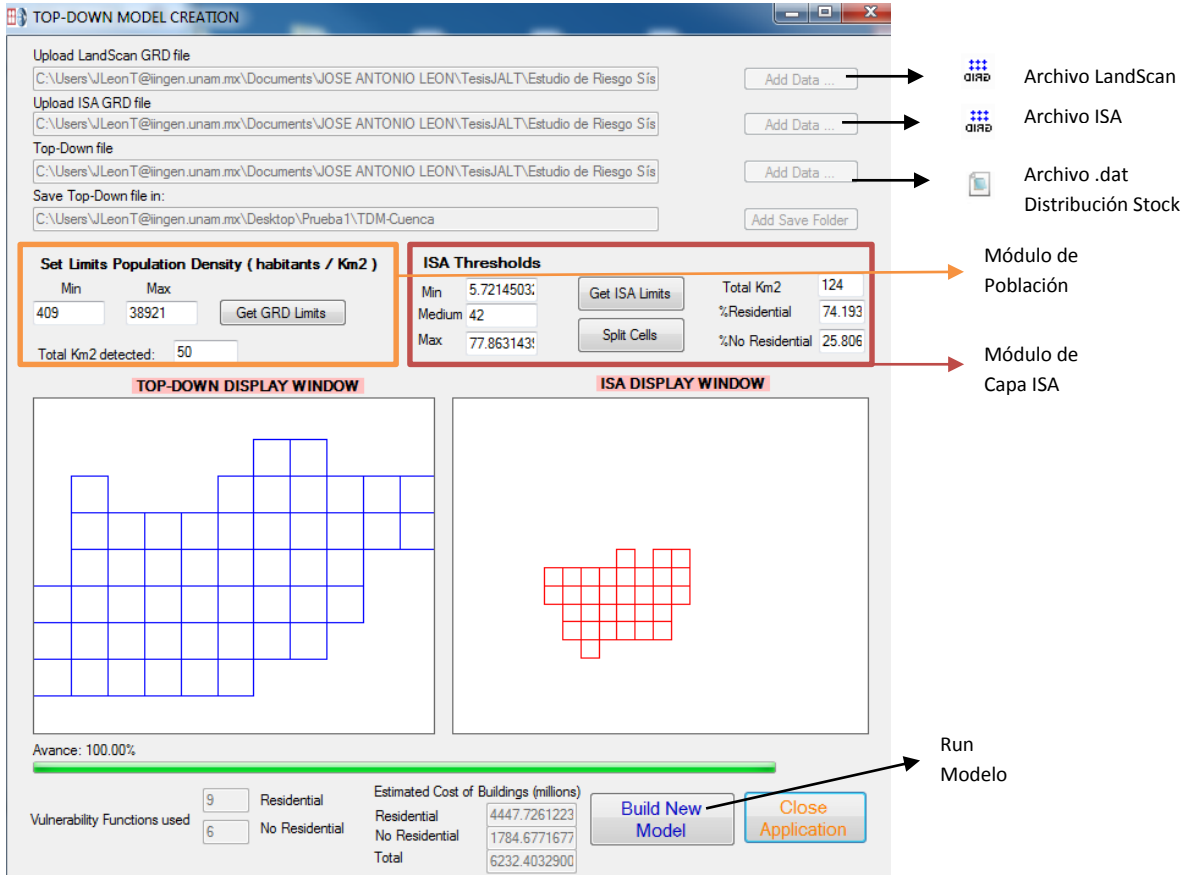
TOP-DOWN MODEL CREATION

Upload LandScan GRD file
C:\Users\JLeonT@iingen.unam.mx\Documents\JOSE ANTONIO LEON\TesisJALT\Estudio de Riesgo Sís
Add Data ...
Upload ISA GRD file
C:\Users\JLeonT@iingen.unam.mx\Documents\JOSE ANTONIO LEON\TesisJALT\Estudio de Riesgo Sís
Add Data ...
Top-Down file
C:\Users\JLeonT@iingen.unam.mx\Documents\JOSE ANTONIO LEON\TesisJALT\Estudio de Riesgo Sís
Add Data ...
Save Top-Down file in:
C:\Users\JLeonT@iingen.unam.mx\Desktop\Prueba1\TDM-Cuenca
Add Save Folder

GRID Archivo LandScan
GRID Archivo ISA
Archivo .dat Distribución Stock

Set Limits Population Density ( habitants / Km2 )
Min 409
Max 38921
Get GRD Limits
Total Km2 detected: 50

ISA Thresholds
Min 5.7214503
Medium 42
Max 77.863143
Get ISA Limits
Split Cells
Total Km2 124
%Residential 74.193
%No Residential 25.806

Módulo de Población

Módulo de Capa ISA

TOP-DOWN DISPLAY WINDOW

ISA DISPLAY WINDOW

Avance: 100.00%

Vulnerability Functions used
9 Residential
6 No Residential

Estimated Cost of Buildings (millions)
Residential 4447.7261223
No Residential 1784.6771677
Total 6232.4032900

Build New Model
Close Application

Run Modelo